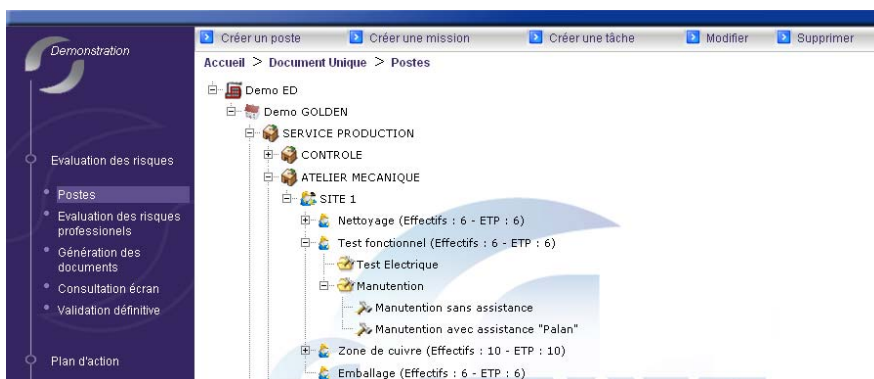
Demonstration

Evaluation des risques

Postes

Evaluation des risques professionels

Génération des documents

Consultation écran

Validation définitive

Plan d'action

Créer un poste | Créer une mission | Créer une tâche | Modifier | Supprimer

Accueil > Document Unique > Postes

Demo ED
Demo GOLDEN
SERVICE PRODUCTION
CONTROLE
ATELIER MECANIQUE
SITE 1
Nettoyage (Effectifs : 6 - ETP : 6)
Test fonctionnel (Effectifs : 6 - ETP : 6)
Test Electrique
Manutention
Manutention sans assistance
Manutention avec assistance "Palan"
Zone de cuivre (Effectifs : 10 - ETP : 10)
Emballage (Effectifs : 6 - ETP : 6)